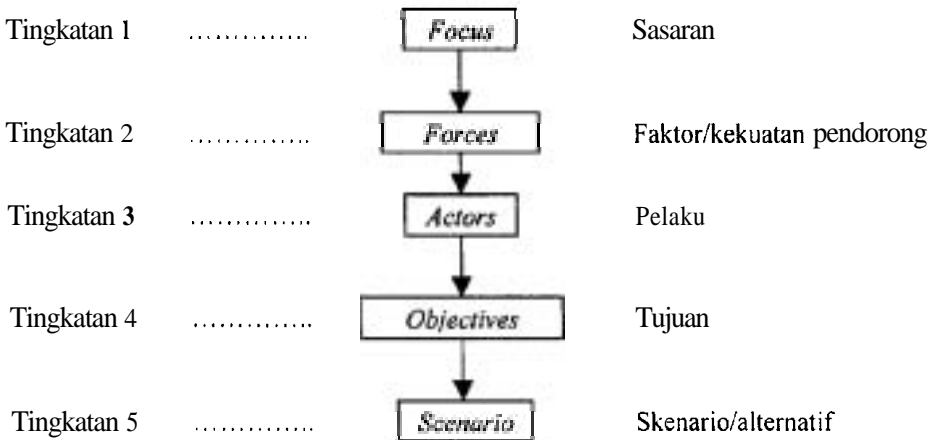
Tingkatan 1 ............... Focus Sasaran

Tingkatan 2 ............... Forces Faktor/kekuatan pendorong

Tingkatan 3 ............... Actors Pelaku

Tingkatan 4 ............... Objectives Tujuan

Tingkatan 5 ............... Scenario Skenario/alternatif